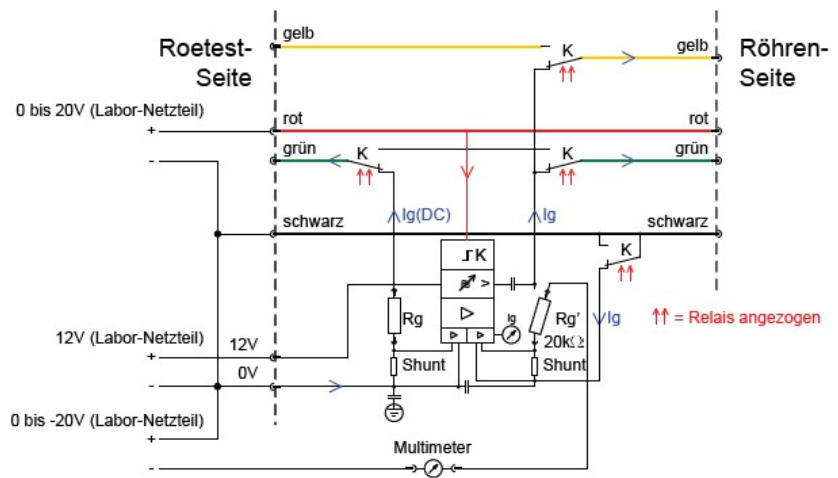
Roetest-
Seite

Röhren-
Seite

gelb
K
gelb
0 bis 20V (Labor-Netzteil)
+
-
rot
rot
grün
K
K
grün
Ig(DC)
Ig
schwarz
schwarz
K
Rg
Rg'
20kΩ
Ig
↑↑ = Relais angezogen
12V (Labor-Netzteil)
+
-
12V
0V
Shunt
Shunt
Ig
0 bis -20V (Labor-Netzteil)
+
-
Multimeter